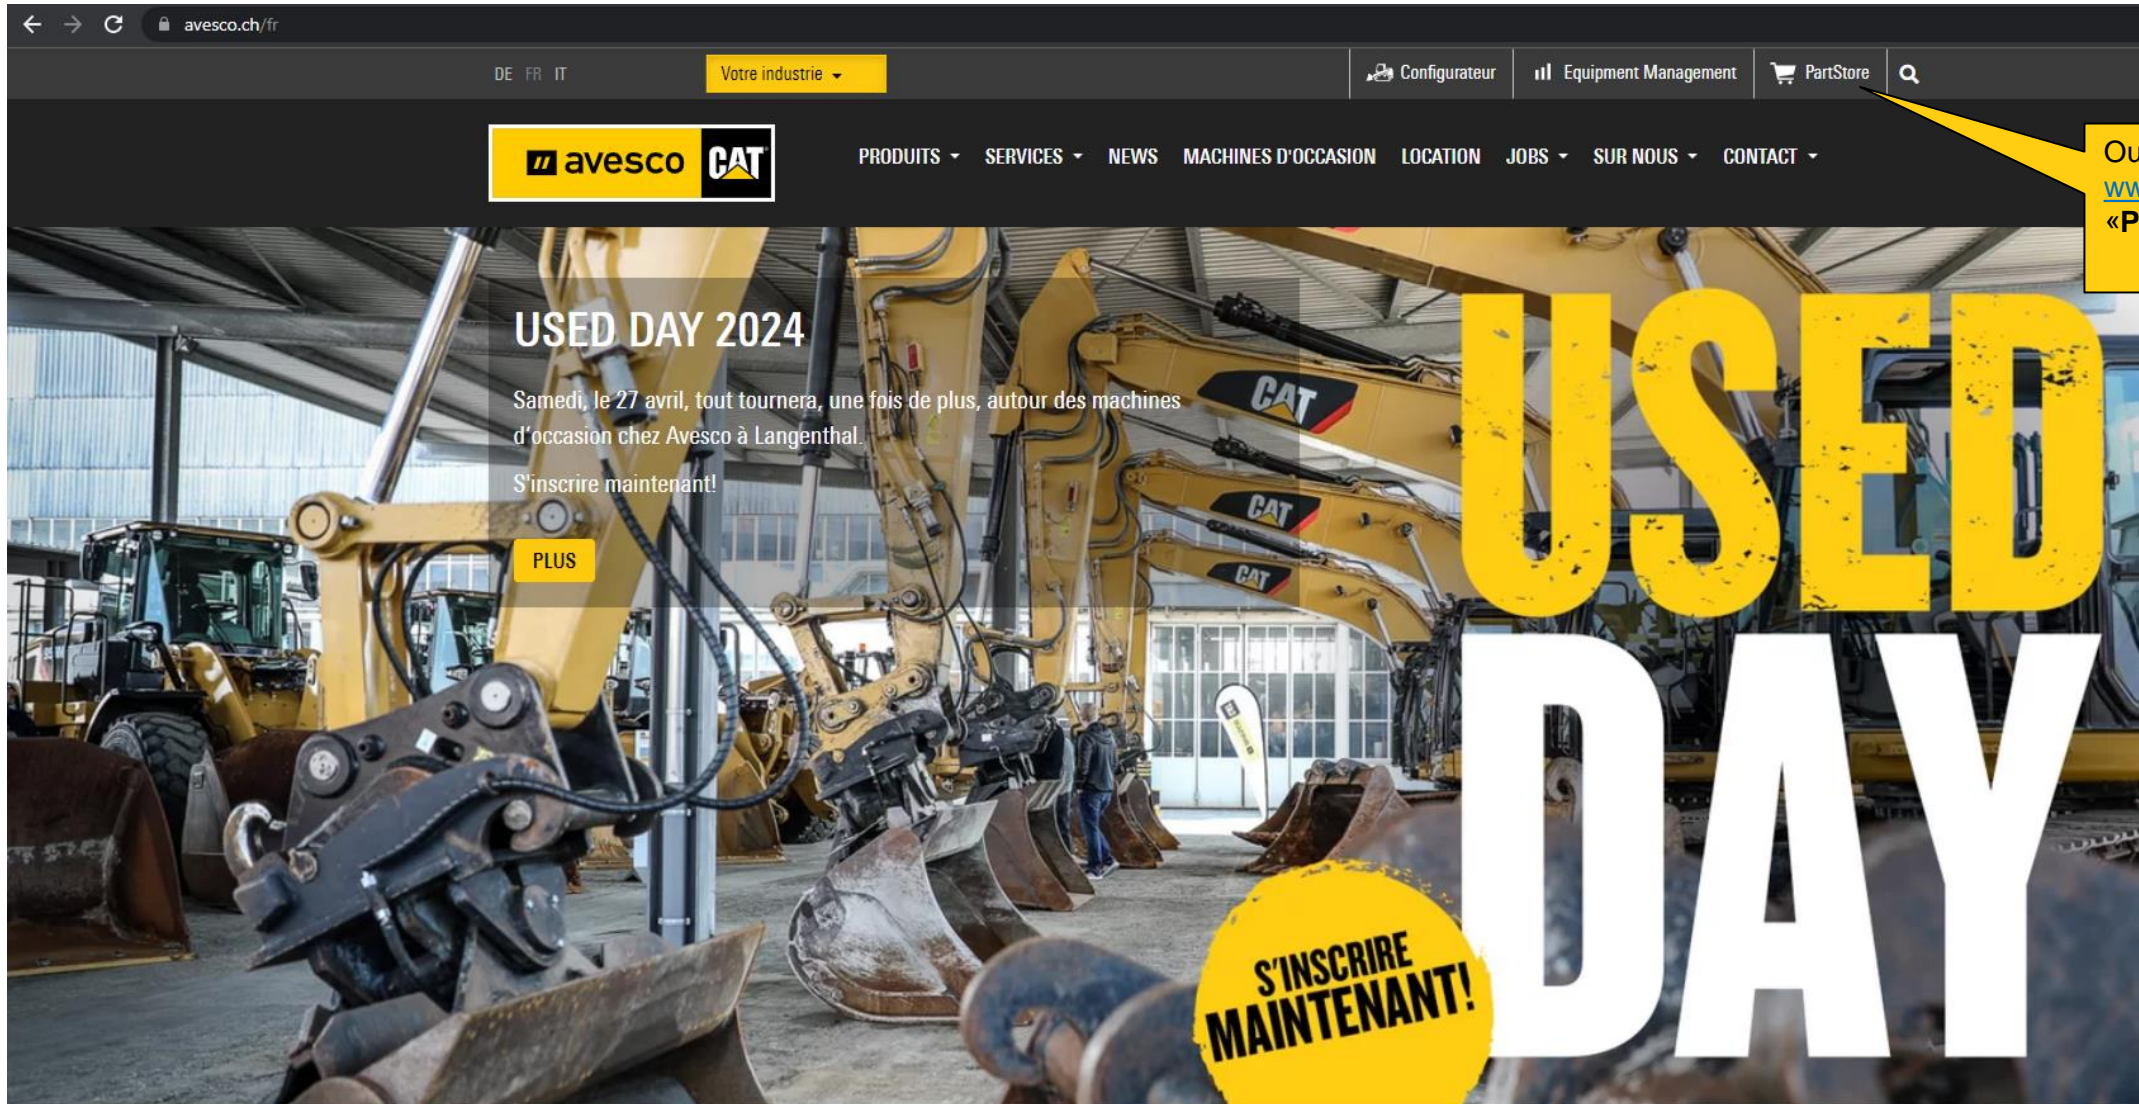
avesco.ch/fr

DE FR IT

Votre industrie

Configurateur

Equipment Management

PartStore

Ou
ww
«P

avesco CAT

PRODUITS SERVICES NEWS MACHINES D'OCCASION LOCATION JOBS SUR NOUS CONTACT

USED DAY 2024

Samedi, le 27 avril, tout tournera, une fois de plus, autour des machines d'occasion chez Avesco à Langenthal.

S'inscrire maintenant!

PLUS

CAT

CAT

CAT

USED DAY

S'INSCRIRE MAINTENANT!